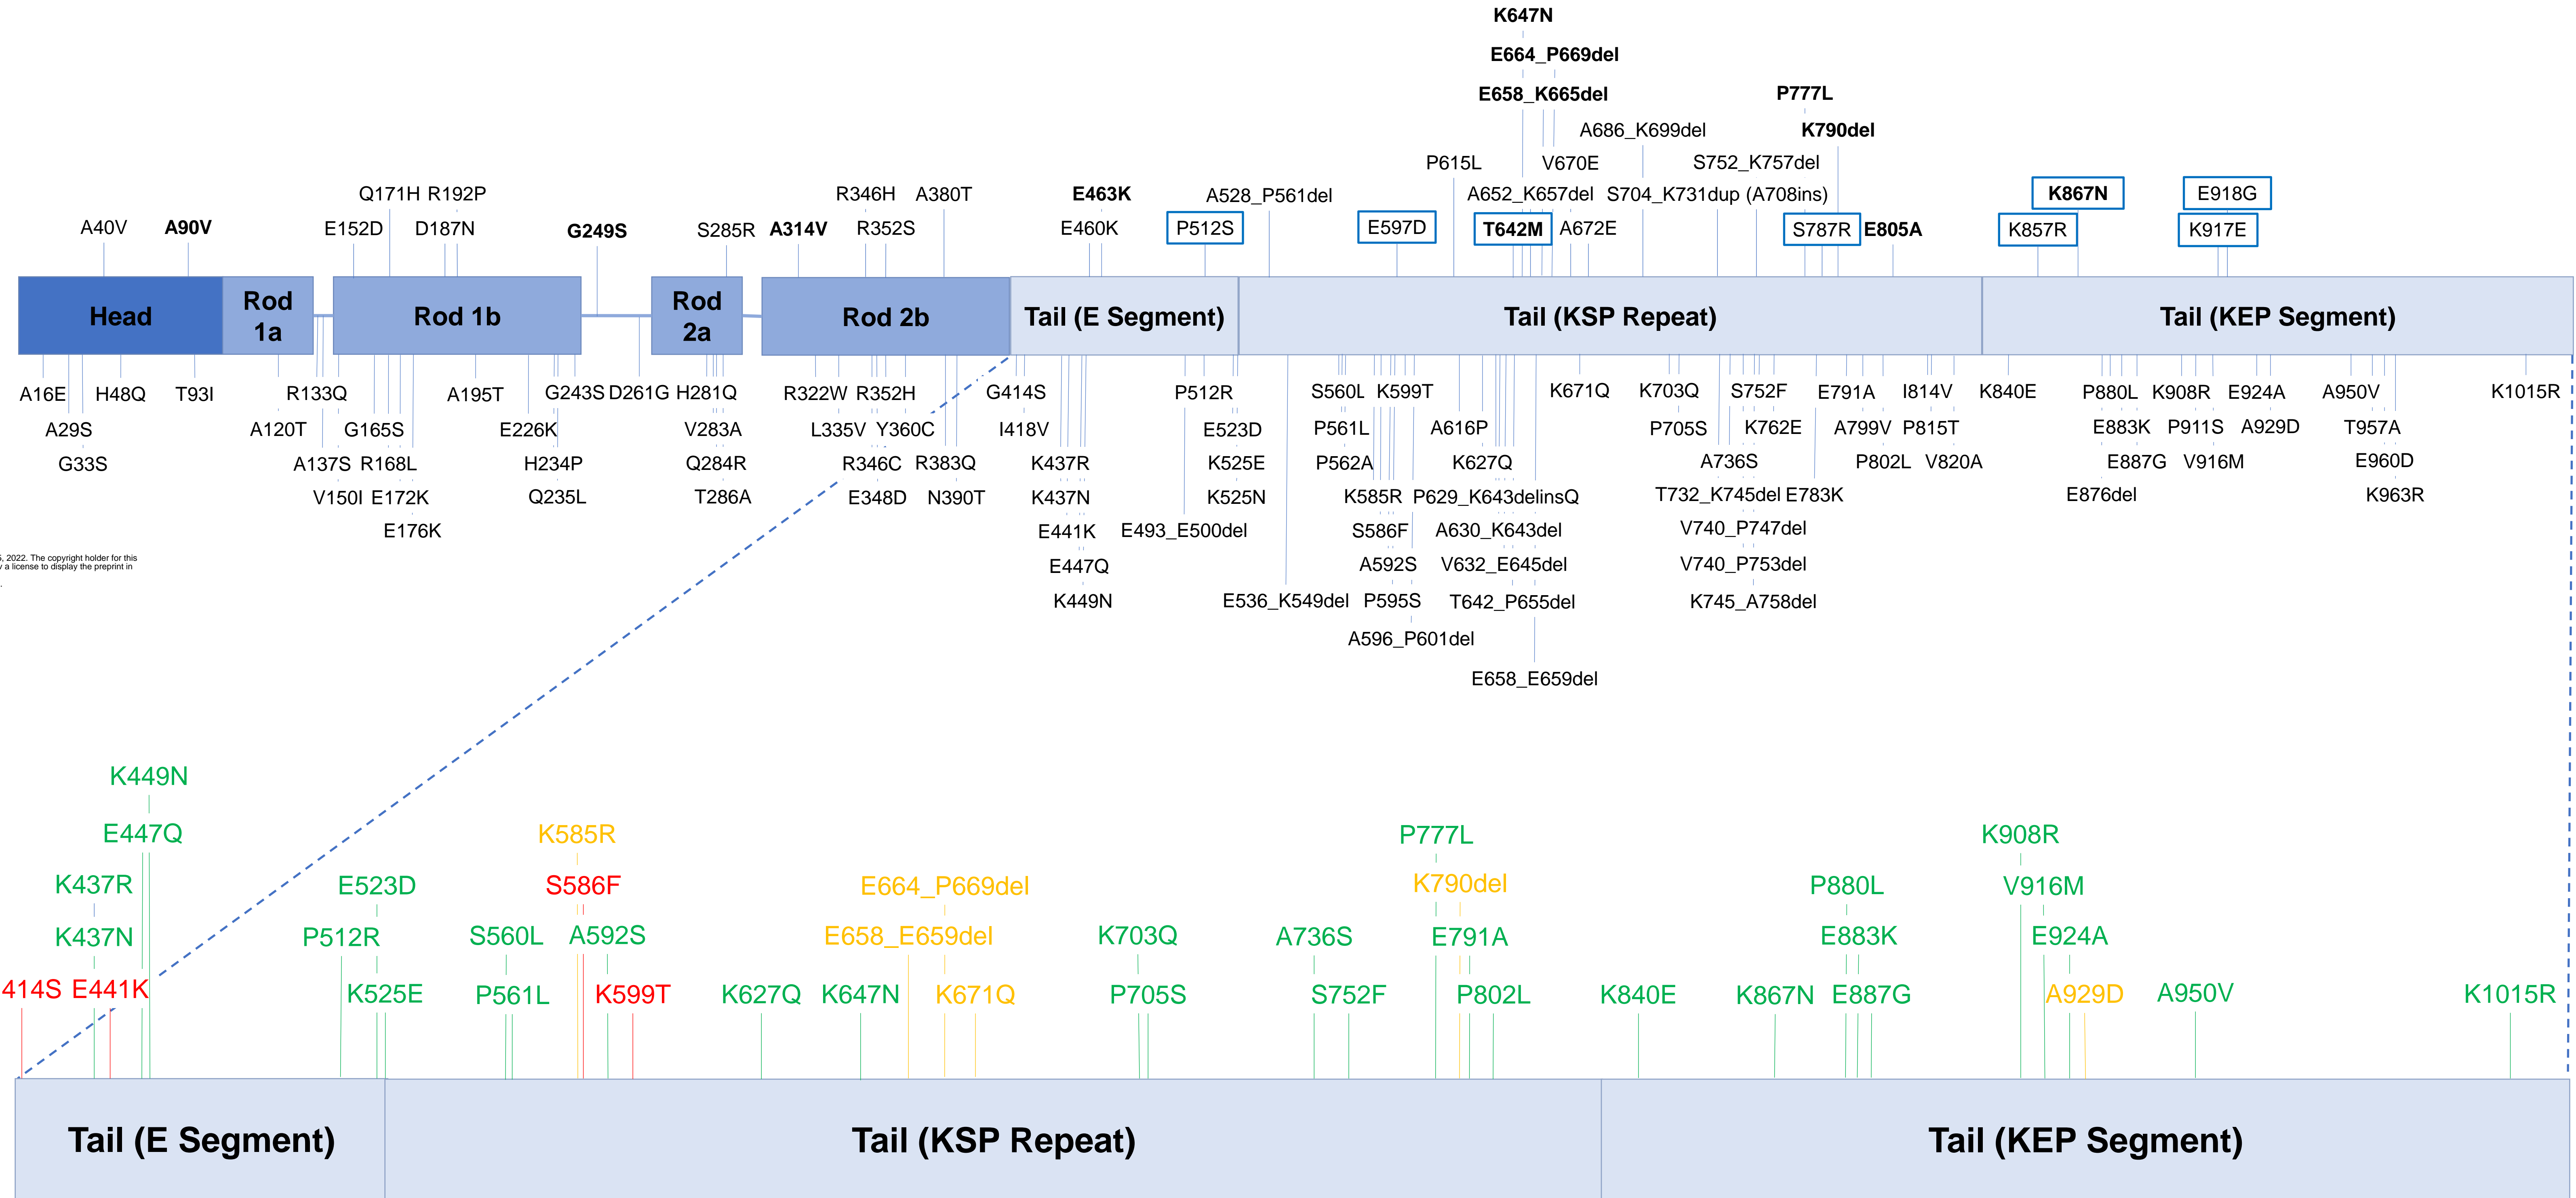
K647N
E664_P669del
E658_K665del
P777L
A686_K699del
K790del
P615L
V670E
S752_K757del
Q171H R192P
R346H A380T
E463K
A528_P561del
A652_K657del S704_K731dup (A708ins)
K867N
E918G
A40V A90V
E152D D187N
G249S
S285R A314V R352S
E460K
P512S
E597D
T642M A672E
S787R E805A
K857R
K917E

Head
Rod 1a
Rod 1b
Rod 2a
Rod 2b
Tail (E Segment)
Tail (KSP Repeat)
Tail (KEP Segment)

A16E H48Q T93I
A29S
G33S
R133Q
A120T G165S
A137S R168L
V150I E172K
E176K
A195T
G243S D261G H281Q
E226K V283A
H234P Q284R
Q235L T286A
R322W R352H
L335V Y360C
R346C R383Q
E348D N390T
G414S
I418V
K437R
K437N
E441K
E447Q
K449N
P512R
E523D
K525E
K525N
E493_E500del
E536_K549del
S560L K599T
P561L
P562A
K585R
S586F
A592S
P595S
A596_P601del
A616P
K627Q
P629_K643delinsQ
A630_K643del
V632_E645del
T642_P655del
E658_E659del
K671Q
K703Q
P705S
A736S
T732_K745del E783K
V740_P747del
V740_P753del
K745_A758del
S752F
K762E
E791A
A799V
P802L
I814V
P815T
V820A
K840E
P880L K908R E924A
E883K P911S A929D
E887G V916M
E876del
A950V
T957A
E960D
K963R
K1015R

. 2022. The copyright holder for this
a license to display the preprint in

K449N
E447Q
K437R
K437N
414S E441K
E523D
P512R
K525E
K585R
S586F
S560L A592S
P561L K599T
E664_P669del
E658_E659del
K627Q K647N K671Q
K703Q
P705S
A736S
S752F
P777L
K790del
E791A
P802L
K840E
P880L
E883K
K867N E887G
K908R
V916M
E924A
A929D A950V
K1015R

Tail (E Segment)
Tail (KSP Repeat)
Tail (KEP Segment)